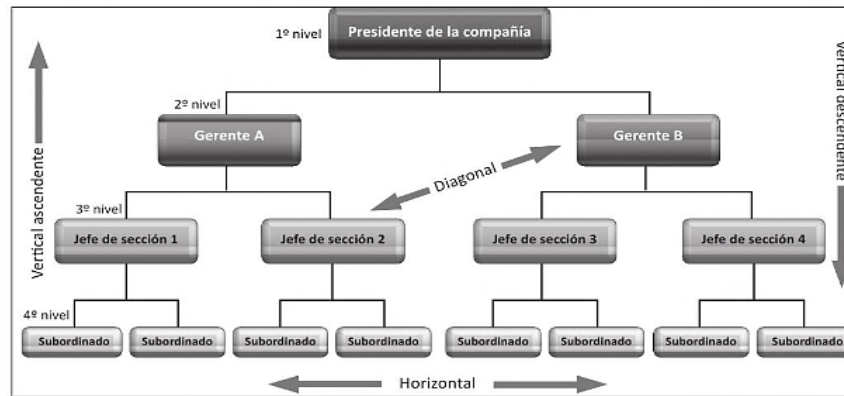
1º nivel
Presidente de la compañía

Vertical ascendente

Vertical descendente

2º nivel
Gerente A
Gerente B

Diagonal

3º nivel
Jefe de sección 1
Jefe de sección 2
Jefe de sección 3
Jefe de sección 4

4º nivel
Subordinado
Subordinado
Subordinado
Subordinado
Subordinado
Subordinado
Subordinado
Subordinado

Horizontal